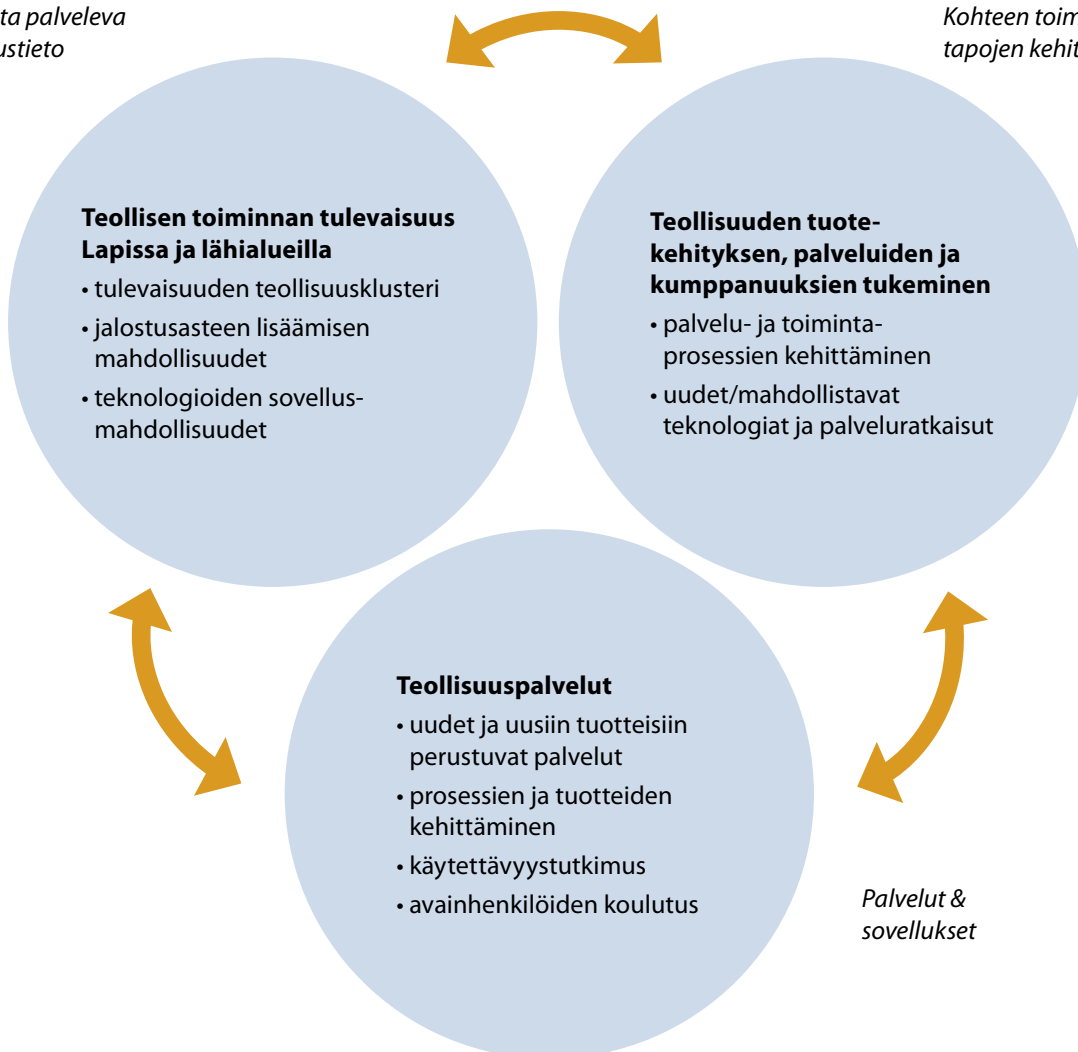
ta palveleva
ustieto

Kohteen toim
tapojen kehit

**Teollisen toiminnan tulevaisuus Lapissa ja lähialueilla**
• tulevaisuuden teollisuusklusteri
• jalostusasteen lisäämisen mahdollisuudet
• teknologioiden sovellusmahdollisuudet

**Teollisuuden tuotekehityksen, palveluiden ja kumppanuuksien tukeminen**
• palvelu- ja toimintaprosessien kehittäminen
• uudet/mahdollistavat teknologiat ja palveluratkaisut

**Teollisuuspalvelut**
• uudet ja uusiin tuotteisiin perustuvat palvelut
• prosessien ja tuotteiden kehittäminen
• käytettävyystutkimus
• avainhenkilöiden koulutus

Palvelut & sovellukset